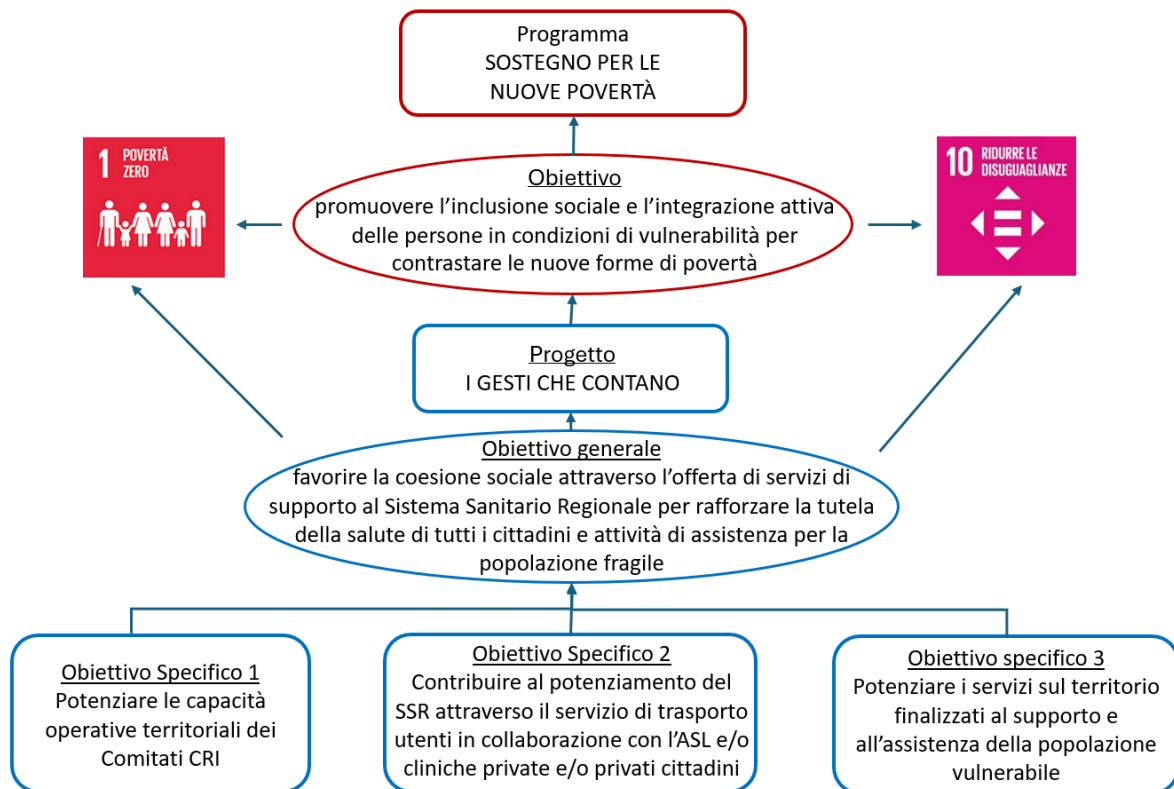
Programma
SOSTEGNO PER LE
NUOVE POVERTÀ

1 POVERTÀ ZERO

Obiettivo
promuovere l'inclusione sociale e l'integrazione attiva delle persone in condizioni di vulnerabilità per contrastare le nuove forme di povertà

10 RIDURRE LE DISUGUAGLIANZE

Progetto
I GESTI CHE CONTANO

Obiettivo generale
favorire la coesione sociale attraverso l'offerta di servizi di supporto al Sistema Sanitario Regionale per rafforzare la tutela della salute di tutti i cittadini e attività di assistenza per la popolazione fragile

Obiettivo Specifico 1
Potenziare le capacità operative territoriali dei Comitati CRI

Obiettivo Specifico 2
Contribuire al potenziamento del SSR attraverso il servizio di trasporto utenti in collaborazione con l'ASL e/o cliniche private e/o privati cittadini

Obiettivo specifico 3
Potenziare i servizi sul territorio finalizzati al supporto e all'assistenza della popolazione vulnerabile